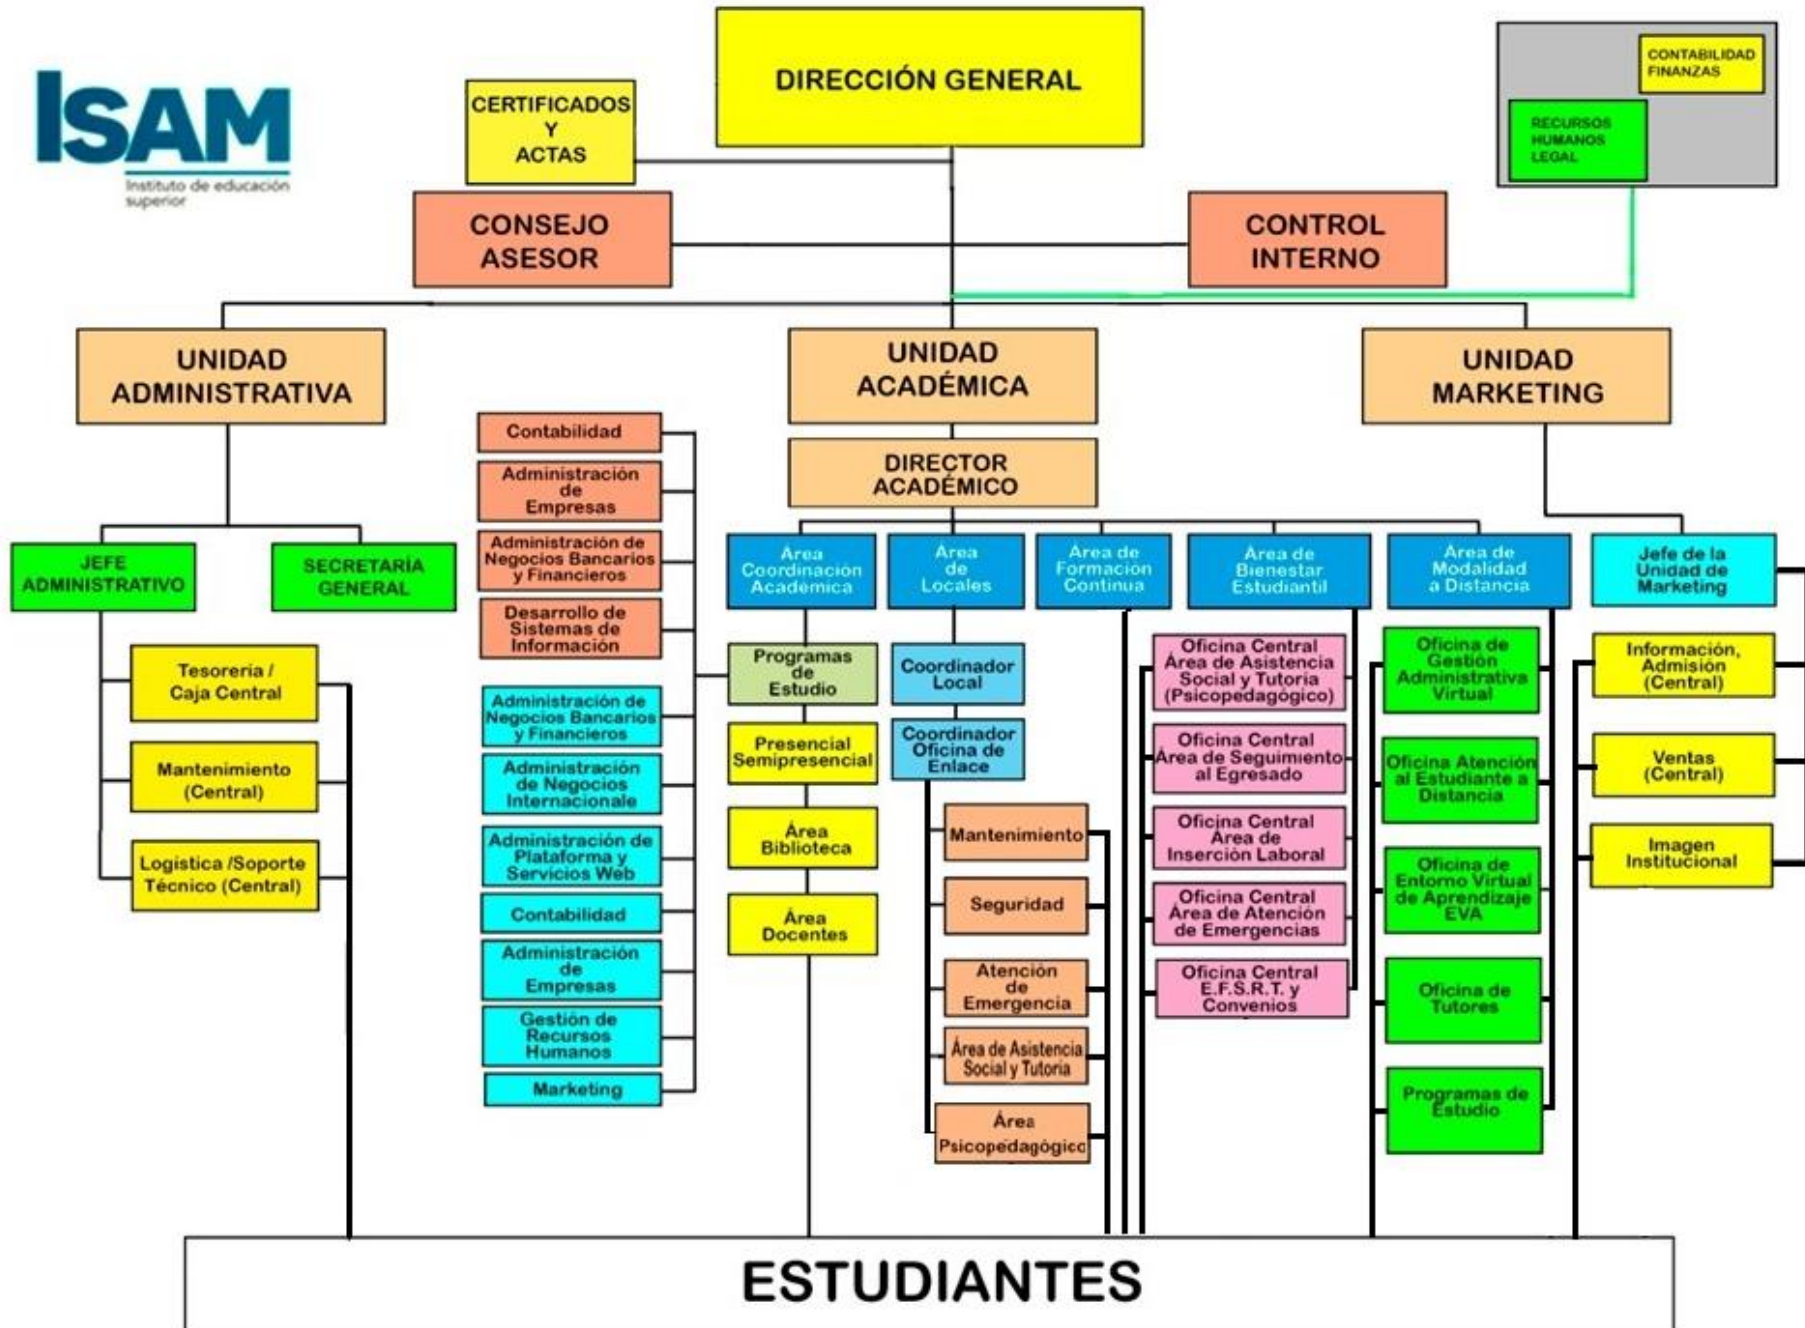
ISAM
Instituto de educación superior

DIRECCIÓN GENERAL

CERTIFICADOS Y ACTAS

CONTABILIDAD FINANZAS

RECURSOS HUMANOS LEGAL

CONSEJO ASESOR

CONTROL INTERNO

UNIDAD ADMINISTRATIVA

UNIDAD ACADÉMICA

UNIDAD MARKETING

DIRECTOR ACADÉMICO

JEFE ADMINISTRATIVO

SECRETARÍA GENERAL

Tesorería / Caja Central

Mantenimiento (Central)

Logística /Soporte Técnico (Central)

Contabilidad

Administración de Empresas

Administración de Negocios Bancarios y Financieros

Desarrollo de Sistemas de Información

Administración de Negocios Bancarios y Financieros

Administración de Negocios Internacionale

Administración de Plataforma y Servicios Web

Contabilidad

Administración de Empresas

Gestión de Recursos Humanos

Marketing

Area Coordinación Académica

Area de Locales

Area de Formacion Continua

Area de Bienestar Estudiantil

Area de Modalidad a Distancia

Jefe de la Unidad de Marketing

Programas de Estudio

Presencial Semipresencial

Área Biblioteca

Área Docentes

Coordinador Local

Coordinador Oficina de Enlace

Mantenimiento

Seguridad

Atención de Emergencia

Área de Asistencia Social y Tutoria

Área Psicopedagógico

Oficina Central Área de Asistencia Social y Tutoria (Psicopedagógico)

Oficina Central Área de Seguimiento al Egresado

Oficina Central Área de Inserción Laboral

Oficina Central Área de Atención de Emergencias

Oficina Central E.F.S.R.T. y Convenios

Oficina de Gestión Administrativa Virtual

Oficina Atención al Estudiante a Distancia

Oficina de Entorno Virtual de Aprendizaje EVA

Oficina de Tutores

Programas de Estudio

Información, Admisión (Central)

Ventas (Central)

Imagen Institucional

ESTUDIANTES